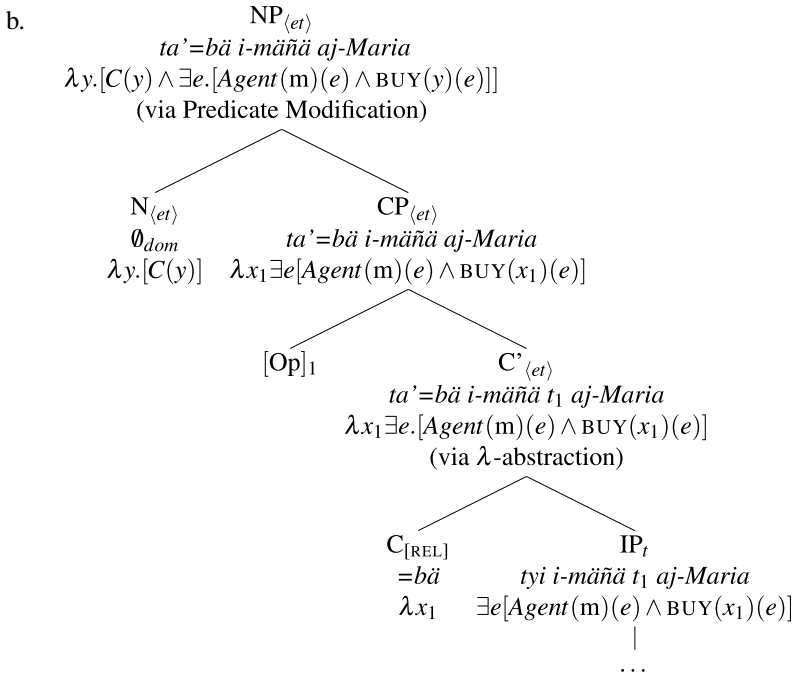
b.

$NP_{\langle et \rangle}$
*ta'=bä i-mäñä aj-Maria*
$\lambda y.[C(y) \wedge \exists e.[Agent(\text{m})(e) \wedge \text{BUY}(y)(e)]]$
(via Predicate Modification)

$N_{\langle et \rangle}$
$\emptyset_{dom}$
$\lambda y.[C(y)]$

$CP_{\langle et \rangle}$
*ta'=bä i-mäñä aj-Maria*
$\lambda x_1 \exists e[Agent(\text{m})(e) \wedge \text{BUY}(x_1)(e)]$

$[\text{Op}]_1$

$C'_{\langle et \rangle}$
*ta'=bä i-mäñä $t_1$ aj-Maria*
$\lambda x_1 \exists e.[Agent(\text{m})(e) \wedge \text{BUY}(x_1)(e)]$
(via $\lambda$-abstraction)

$C_{[\text{REL}]}$
*=bä*
$\lambda x_1$

$IP_t$
*tyi i-mäñä $t_1$ aj-Maria*
$\exists e[Agent(\text{m})(e) \wedge \text{BUY}(x_1)(e)]$
...